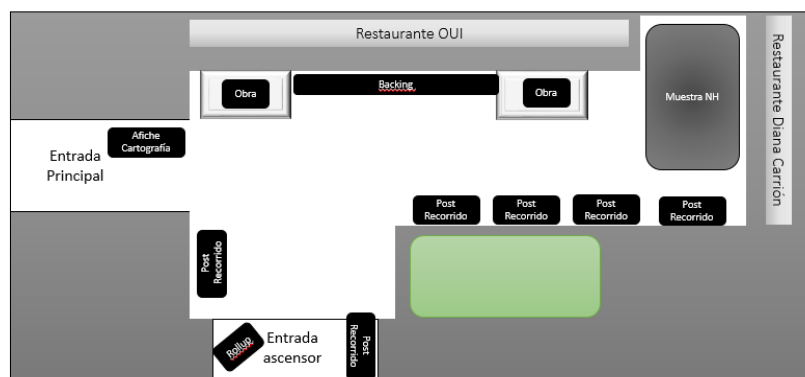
Restaurante OUI

Obra

Backing

Obra

Muestra NH

Restaurante Diana Carrión

Afiche Cartografía

Entrada Principal

Post Recorrido

Post Recorrido

Post Recorrido

Post Recorrido

Post Recorrido

Rollup

Entrada ascensor

Post Recorrido